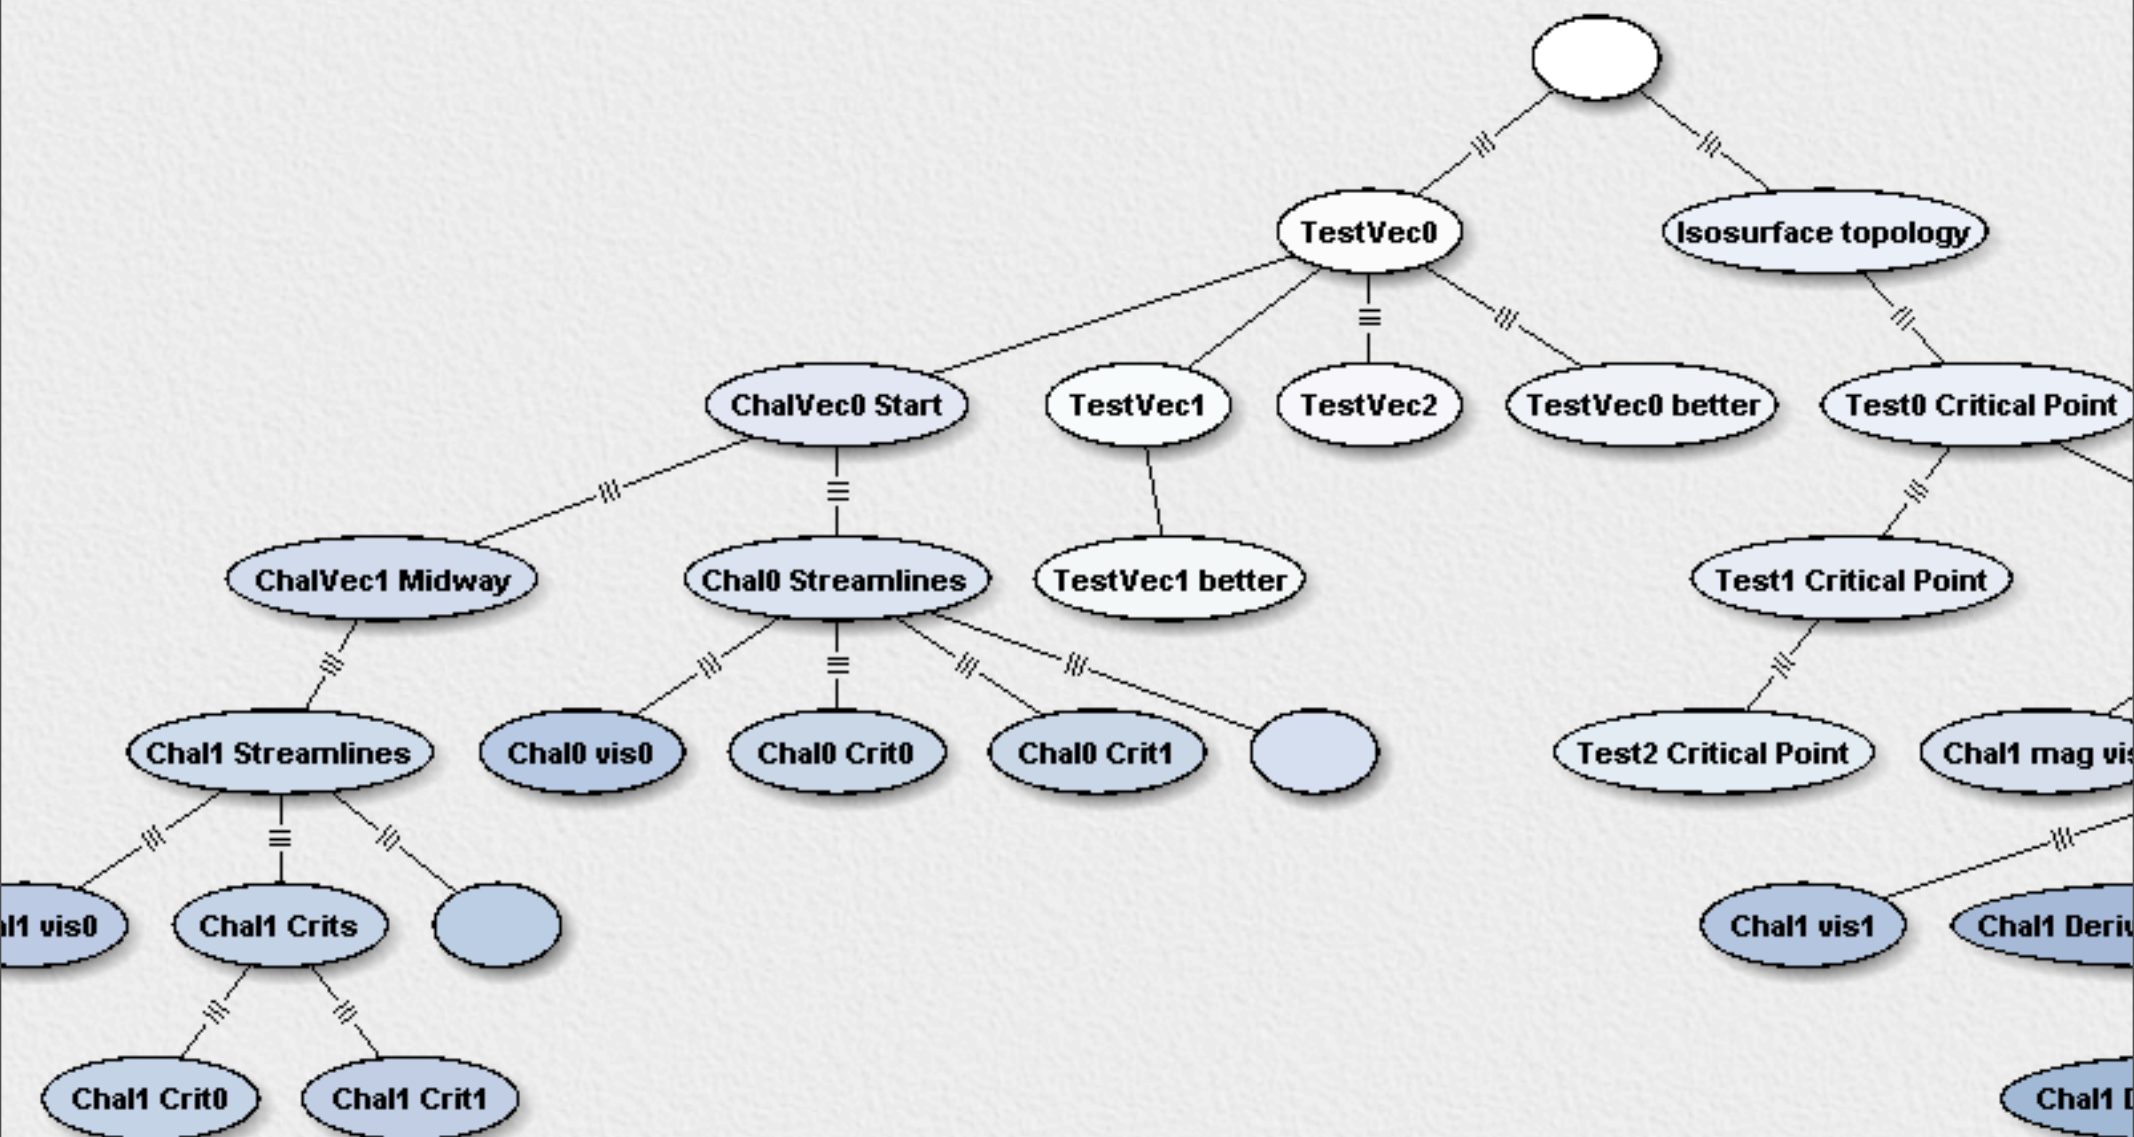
TestVec0

Isosurface topology

ChalVec0 Start

TestVec1

TestVec2

TestVec0 better

Test0 Critical Point

ChalVec1 Midway

Chal0 Streamlines

TestVec1 better

Test1 Critical Point

Chal1 Streamlines

Chal0 vis0

Chal0 Crit0

Chal0 Crit1

Test2 Critical Point

Chal1 mag vis

al1 vis0

Chal1 Crits

Chal1 vis1

Chal1 Deri

Chal1 Crit0

Chal1 Crit1

Chal1 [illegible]